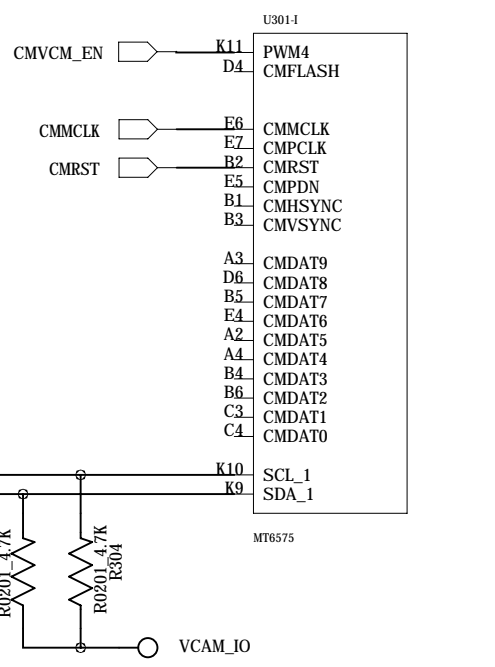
U301-I

CMVCM_EN
K11 PWM4
D4 CMFLASH

CMMCLK
E6 CMMCLK
E7 CMPCLK
CMRST
B2 CMRST
E5 CMPDN
B1 CMHSYNC
B3 CMVSYNC

A3 CMDAT9
D6 CMDAT8
B5 CMDAT7
E4 CMDAT6
A2 CMDAT5
A4 CMDAT4
B4 CMDAT3
B6 CMDAT2
C3 CMDAT1
C4 CMDAT0

K10 SCL_1
K9 SDA_1

MT6575

R0201_4.7K
R0201_4.7K
R304

VCAM_IO